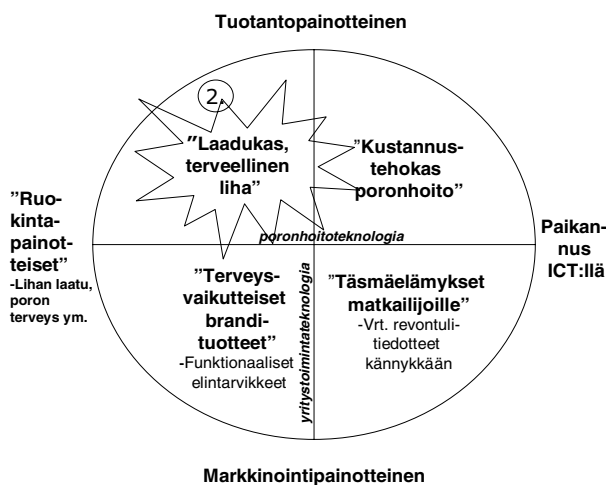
Tuotantopainotteinen

2

"Laadukas, terveellinen liha"

"Kustannustehokas poronhoito"

"Ruokintapainotteiset"
-Lihan laatu, poron terveys ym.

poronhoitoteknologia

Paikannus ICT:llä

"Terveysvaikutteiset brandituotteet"
-Funktionaaliset elintarvikkeet

yritystoimintateknologia

"Täsmäelämykset matkailijoille"
-Vrt. revontulitiedotteet kännykkään

Markkinointipainotteinen